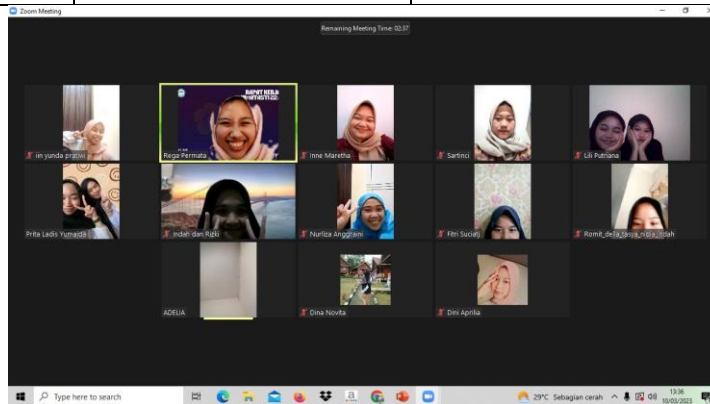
Zoom Meeting

Remaining Meeting Time: 02:37

iin yunda pratiwi
Rega Permata
Inne Maretha
Sartinci
Lili Putriana
Prita Ladis Yumaida
Indah dan Rizki
Nurliza Anggraini
Fitri Suciati
Romit_della_tasya_nisa_indah
ADELIA
Dina Novita
Dini Aprilia

Type here to search

29°C Sebagian cerah

13:36
10/03/2023